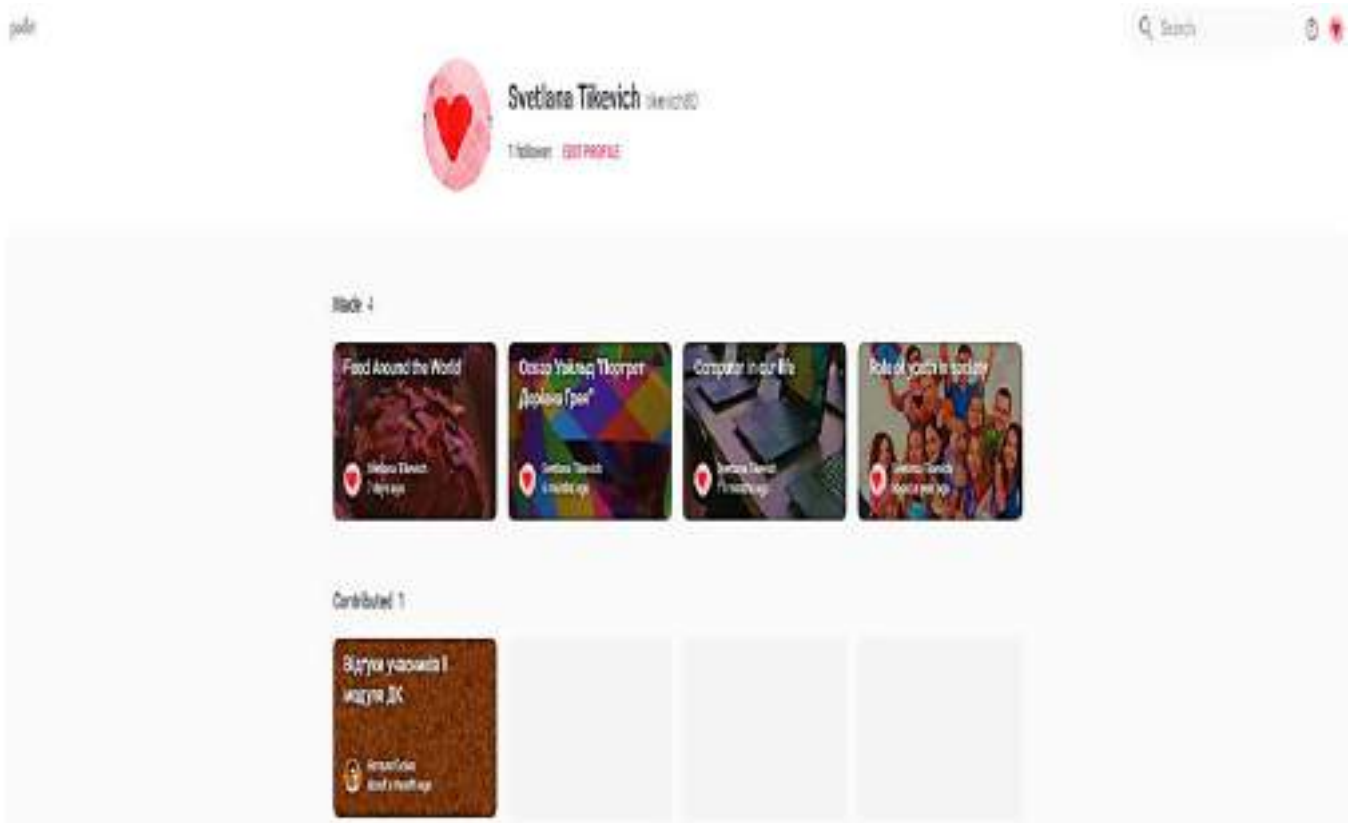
padlet

Search

Svetlana Tikevich tikevich80

1 follower EDIT PROFILE

Made 4

Food Around the World

Svetlana Tikevich
7 days ago

Оскар Уайльд "Портрет Доріана Грея"

Svetlana Tikevich
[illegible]

Computer in our life

Svetlana Tikevich
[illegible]

Role of youth in society

Svetlana Tikevich
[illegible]

Contributed 1

Відгуки учасників Х модуля ДК

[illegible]
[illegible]